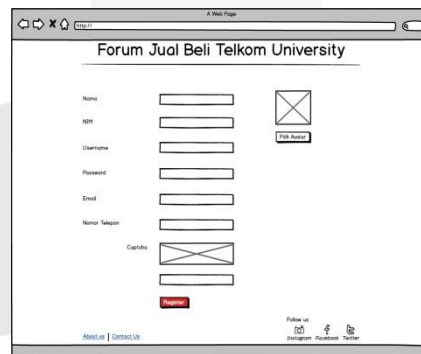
A Web Page

http://

Forum Jual Beli Telkom University

Nama

NIM

Username

Password

Email

Nomor Telepon

Captcha

Pilih Avatar

Register

Follow us

Instagram Facebook Twitter

About us | Contact Us